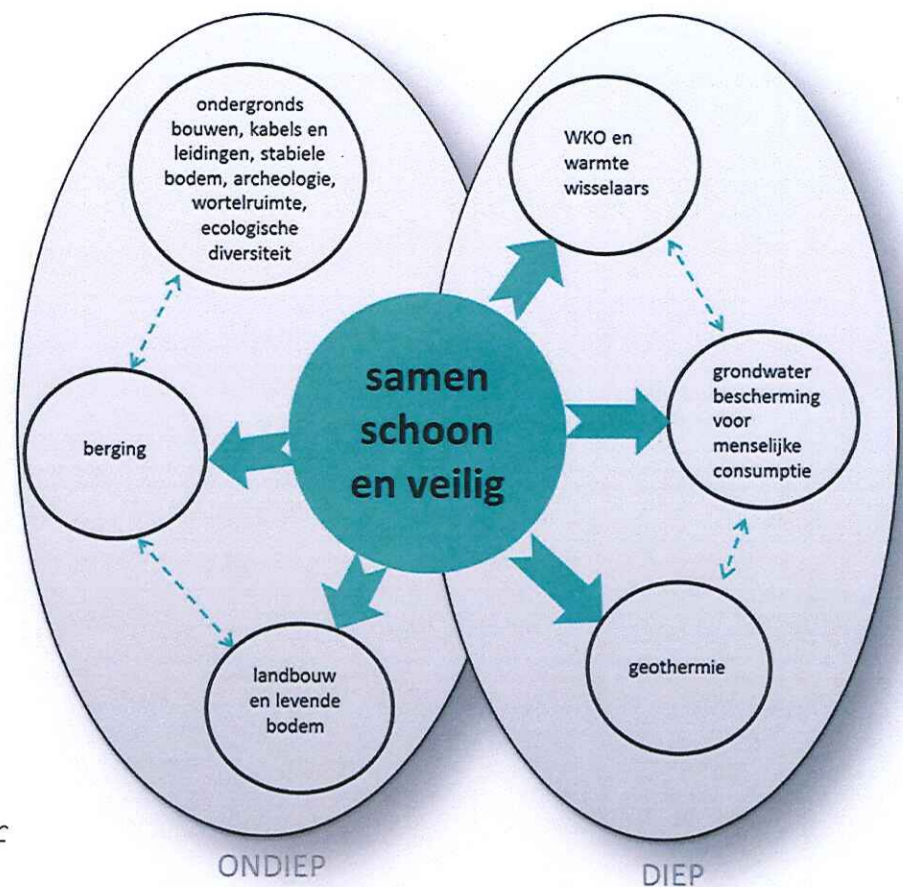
ondergronds bouwen, kabels en leidingen, stabiele bodem, archeologie, wortelruimte, ecologische diversiteit

WKO en warmte wisselaars

samen schoon en veilig

berging

grondwater bescherming voor menselijke consumptie

landbouw en levende bodem

geothermie

ONDIEP

DIEP